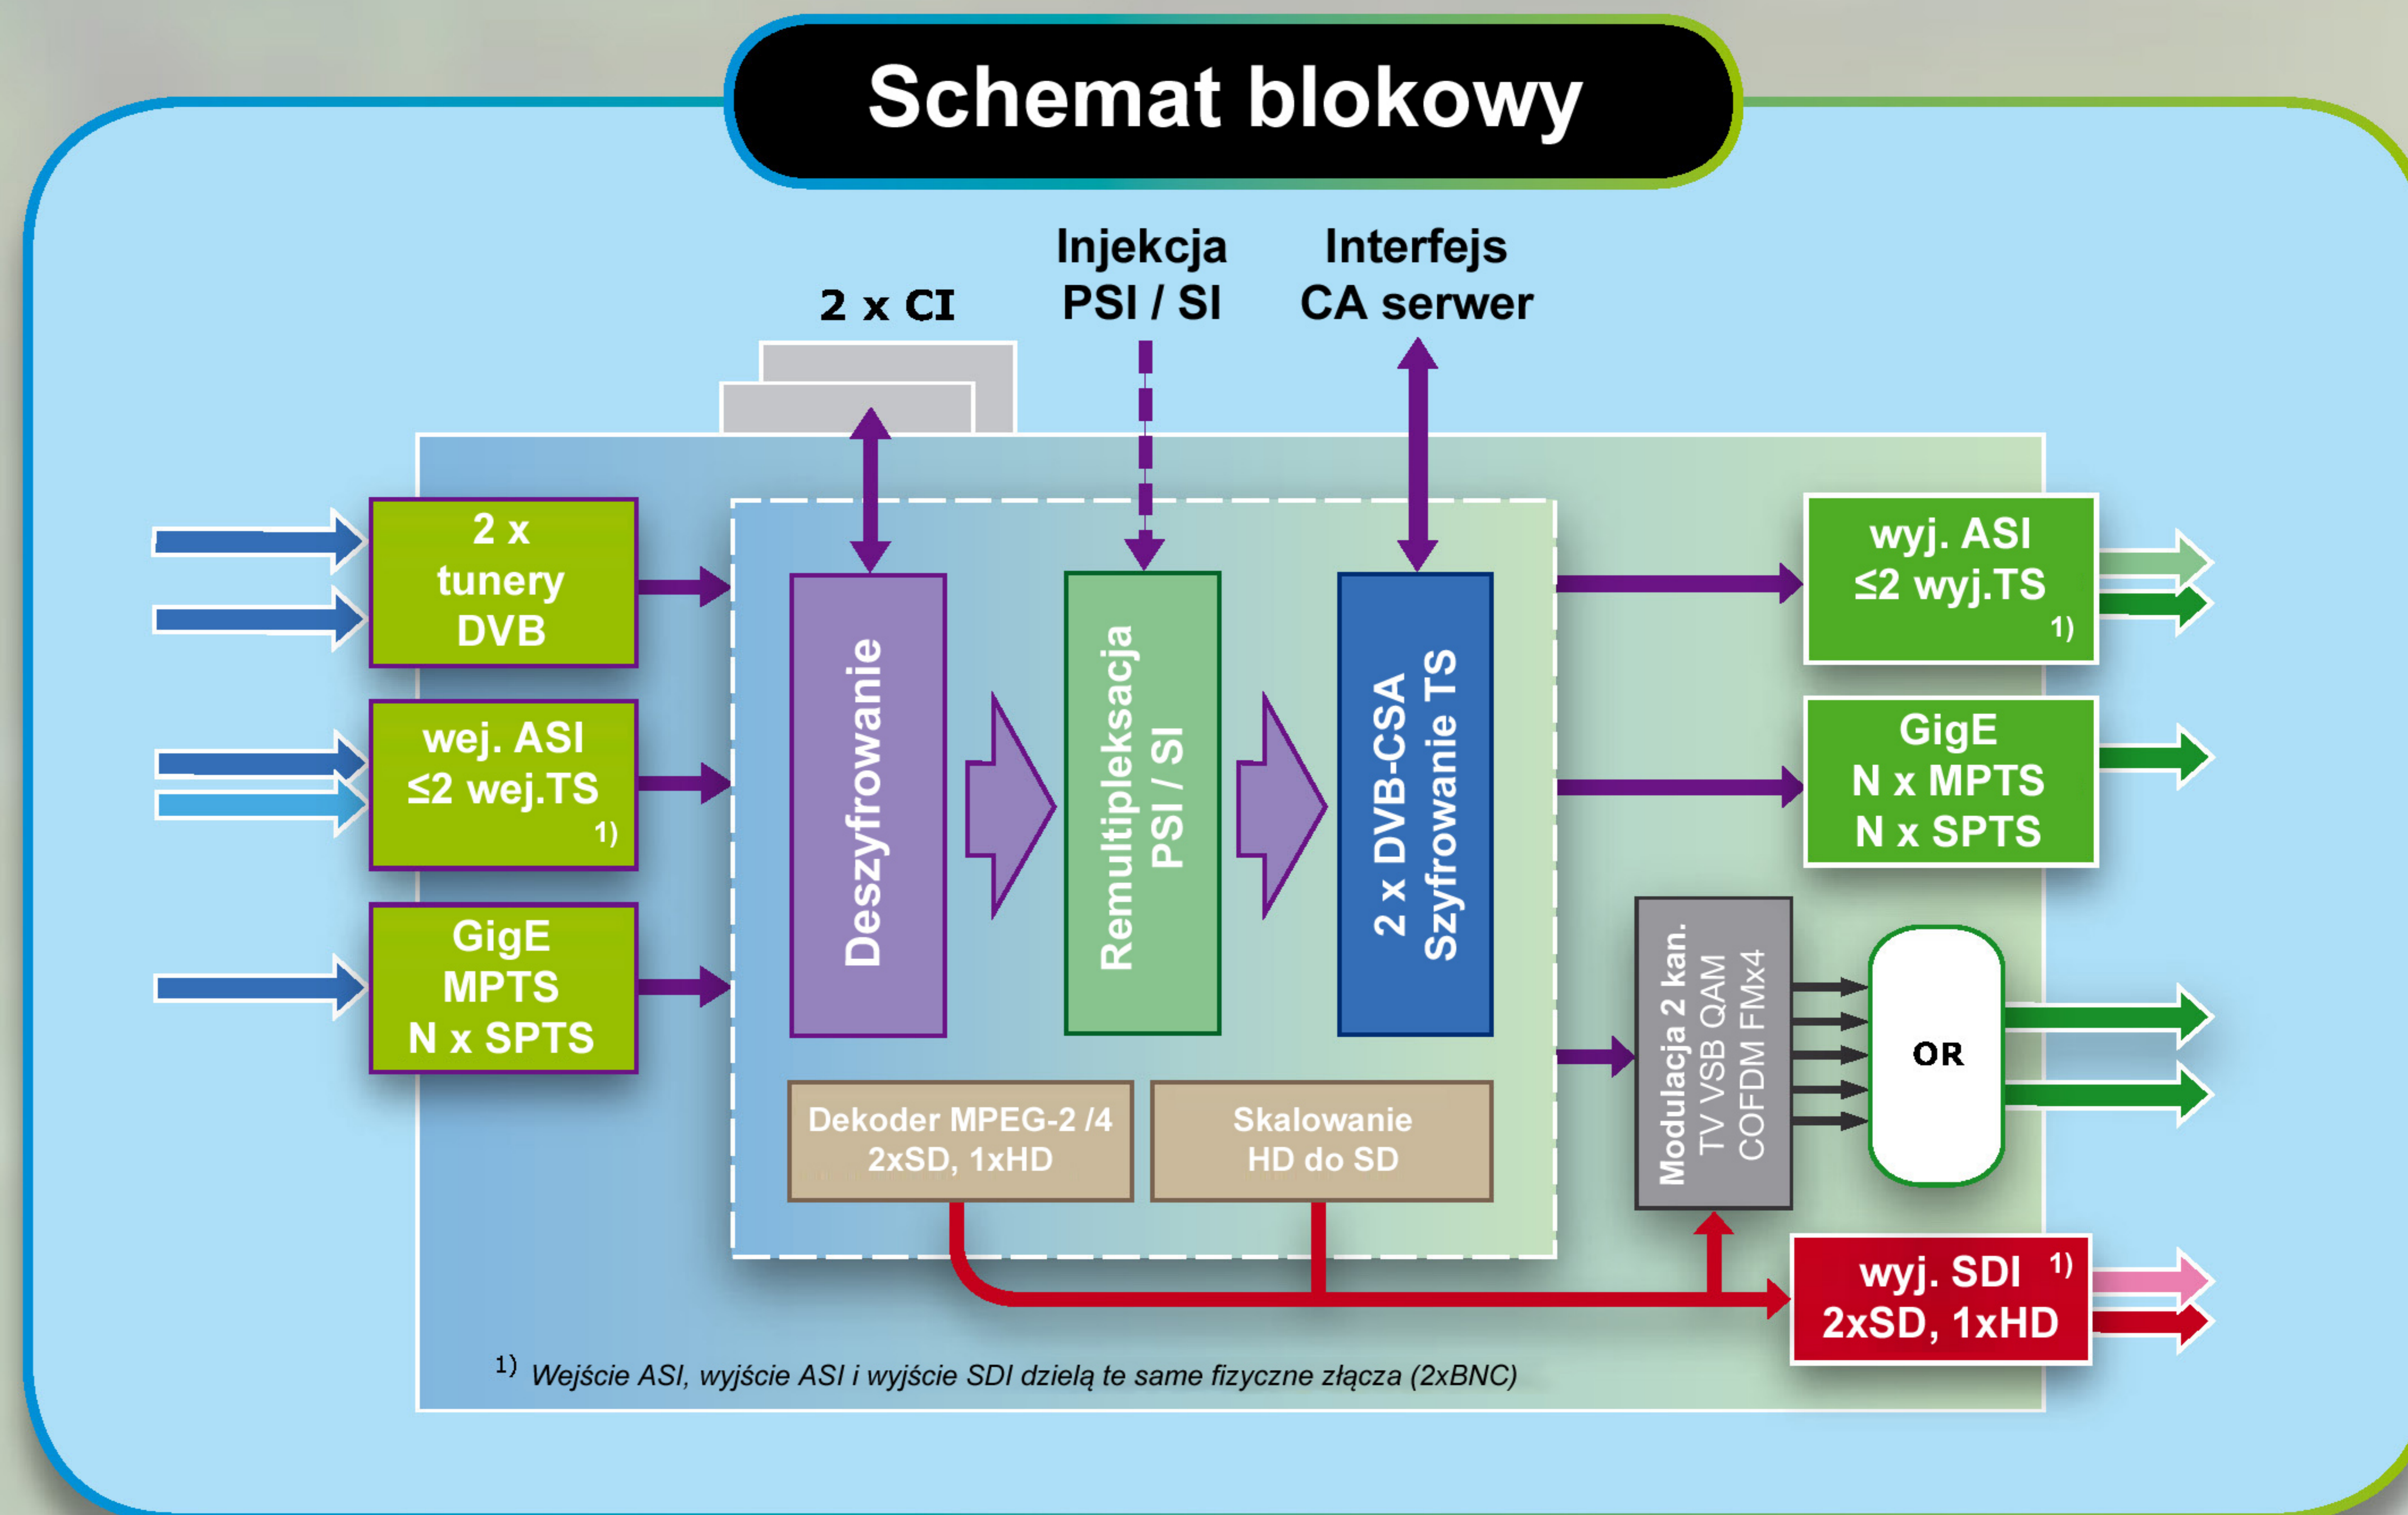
Schemat blokowy

2 x CI

Injekcja PSI / SI

Interfejs CA serwer

2 x tunery DVB

wej. ASI ≤2 wej.TS 1)

GigE MPTS N x SPTS

Deszyfrowanie

Remultipleksacja PSI / SI

2 x DVB-CSA Szyfrowanie TS

Dekoder MPEG-2 /4 2xSD, 1xHD

Skalowanie HD do SD

wyj. ASI ≤2 wyj.TS 1)

GigE N x MPTS N x SPTS

Modulacja 2 kan. TV VSB QAM COFDM FMx4

OR

wyj. SDI 1) 2xSD, 1xHD

1) Wejście ASI, wyjście ASI i wyjście SDI dzielą te same fizyczne złącza (2xBNC)